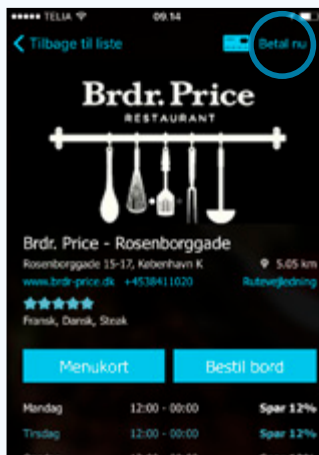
••••• TELIA 09.14

< Tilbage til liste Betal nu

Brdr. Price
RESTAURANT

Brdr. Price - Rosenborggade
Rosenborggade 15-17, København K 5.05 km
www.brdr-price.dk +4538411020 Rutevejledning
★★★★★
Fransk, Dansk, Steak

Menukort Bestil bord

| Mandag | 12:00 - 00:00 | Spar 12% |
|---|---|---|
| Tirsdag | 12:00 - 00:00 | Spar 12% |